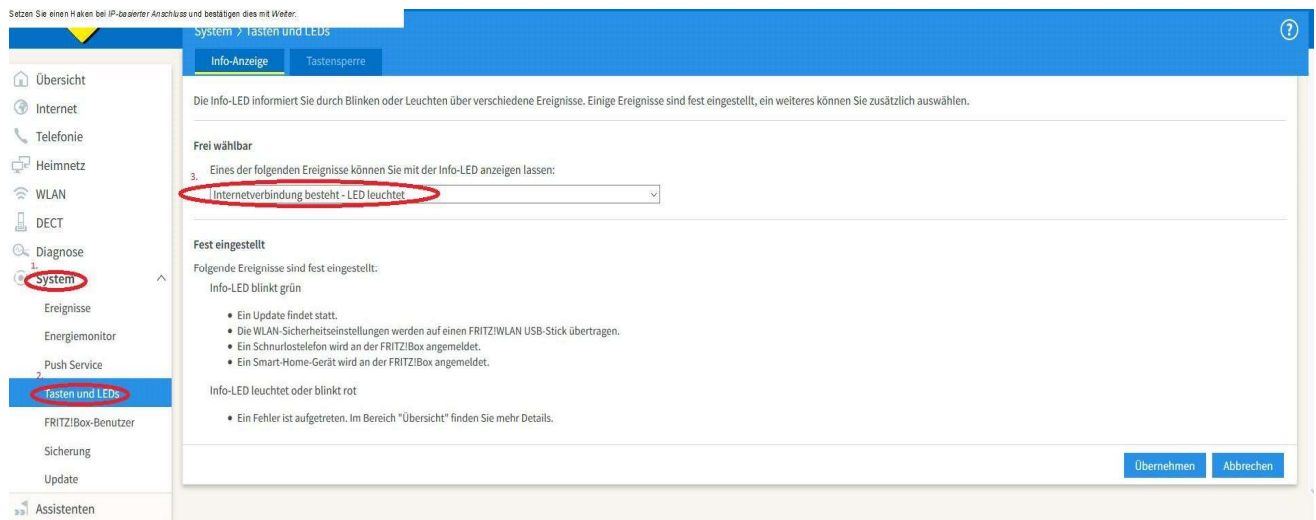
Setzen Sie einen Haken bei *IP-basierter Anschluss* und bestätigen dies mit *Weiter*.

System > Tasten und LEDs

?

Info-Anzeige

Tastensperre

Übersicht

Internet

Telefonie

Heimnetz

WLAN

DECT

Diagnose

1.

System

Ereignisse

Energiemonitor

Push Service

2.

Tasten und LEDs

FRITZ!Box-Benutzer

Sicherung

Update

Assistenten

Die Info-LED informiert Sie durch Blinken oder Leuchten über verschiedene Ereignisse. Einige Ereignisse sind fest eingestellt, ein weiteres können Sie zusätzlich auswählen.

Frei wählbar

Eines der folgenden Ereignisse können Sie mit der Info-LED anzeigen lassen:

3.

Internetverbindung besteht - LED leuchtet

Fest eingestellt

Folgende Ereignisse sind fest eingestellt:

Info-LED blinkt grün

- Ein Update findet statt.
- Die WLAN-Sicherheitseinstellungen werden auf einen FRITZ!WLAN USB-Stick übertragen.
- Ein Schnurlostelefon wird an der FRITZ!Box angemeldet.
- Ein Smart-Home-Gerät wird an der FRITZ!Box angemeldet.

Info-LED leuchtet oder blinkt rot

- Ein Fehler ist aufgetreten. Im Bereich "Übersicht" finden Sie mehr Details.

Übernehmen

Abbrechen